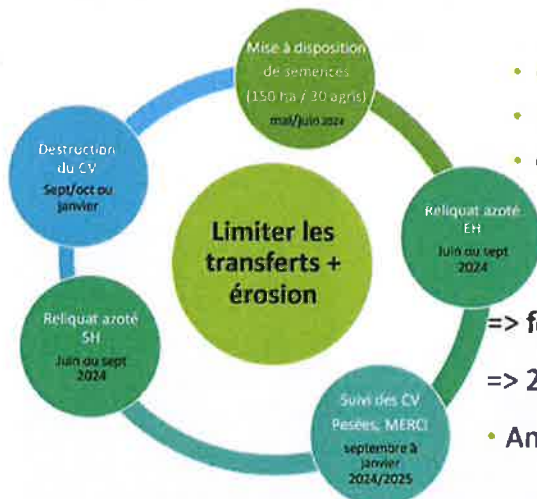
Mise à disposition de semences (150 ha / 30 agris) mai/juin 2024

Reliquat azoté EH Juin ou sept 2024

Suivi des CV Pesées, MERCI septembre à janvier 2024/2025

Reliquat azoté SH Juin ou sept 2024

Destruction du CV Sept/oct ou janvier

Limiter les transferts + érosion

•
•
•

=> f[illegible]

=> 2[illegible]

• Am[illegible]